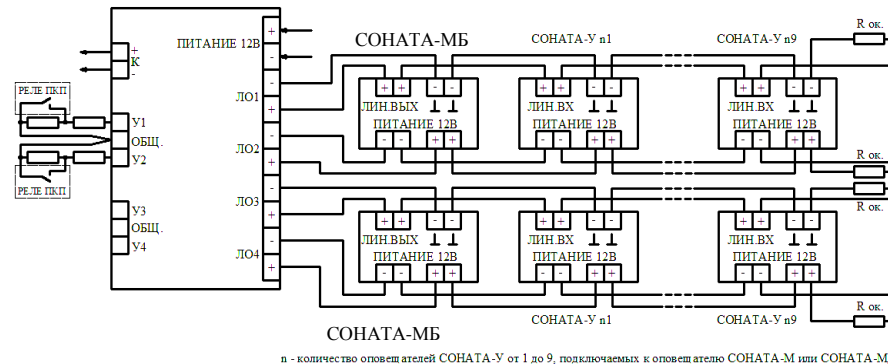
+
-
К
РЕЛЕ ПКП
У1
ОБЩ.
У2
РЕЛЕ ПКП
У3
ОБЩ.
У4
ПИТАНИЕ 12В
+
-
-
ЛО1
+
-
ЛО2
+
ЛО3
-
+
ЛО4
-

СОНАТА-МБ
+ + - -
ЛИН.ВЫХ ⊥ ⊥
ПИТАНИЕ 12В
+ - - +

СОНАТА-У n1
+ + - -
ЛИН.ВХ ⊥ ⊥
ПИТАНИЕ 12В
+ - - +

СОНАТА-У n9
+ + - -
ЛИН.ВХ ⊥ ⊥
ПИТАНИЕ 12В
+ - - +
R ок.
R ок.

+ + - -
ЛИН.ВЫХ ⊥ ⊥
ПИТАНИЕ 12В
+ - - +

+ + - -
ЛИН.ВХ ⊥ ⊥
ПИТАНИЕ 12В
+ - - +

+ + - -
ЛИН.ВХ ⊥ ⊥
ПИТАНИЕ 12В
+ - - +
R ок.
R ок.

СОНАТА-МБ
СОНАТА-У n1
СОНАТА-У n9

n - количество оповещателей СОНАТА-У от 1 до 9, подключаемых к оповещателю СОНАТА-М или СОНАТА-М